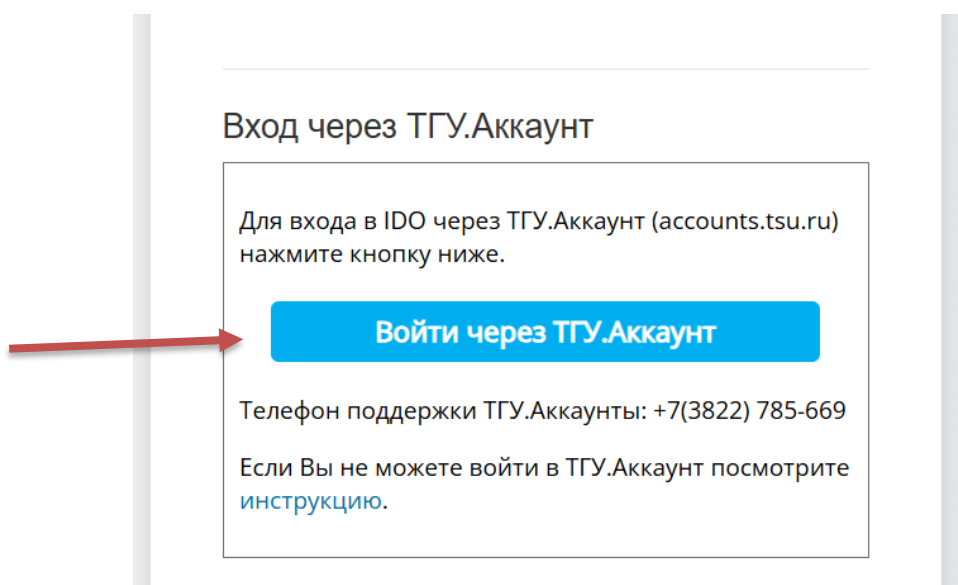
Вход через ТГУ.Аккаунт

Для входа в IDO через ТГУ.Аккаунт (accounts.tsu.ru) нажмите кнопку ниже.

Войти через ТГУ.Аккаунт

Телефон поддержки ТГУ.Аккаунты: +7(3822) 785-669

Если Вы не можете войти в ТГУ.Аккаунт посмотрите инструкцию.